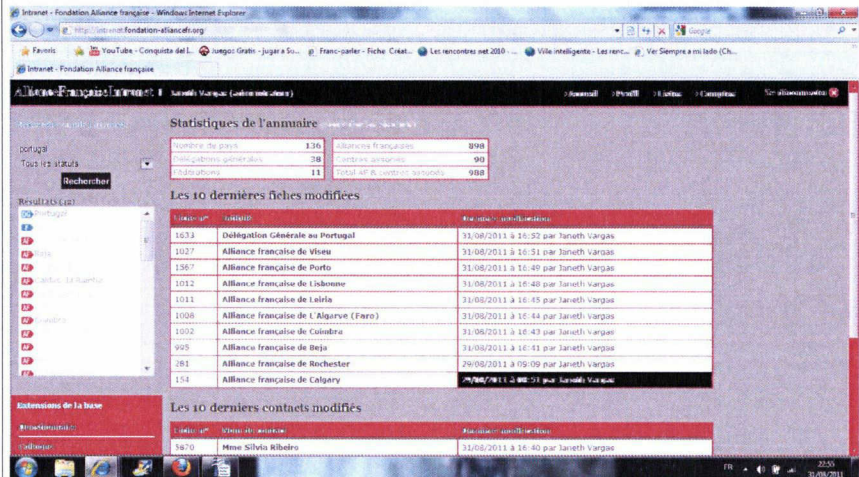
Intranet - Fondation Alliance française - Windows Internet Explorer

http://intranet.fondation-alliancefr.org

Google

Favoris YouTube - Conquista del L... Juegos Gratis - Jugar a Ju... Franc-parler - Fiche Créat... Les rencontres net 2010 - ... Ville intelligente - Les renc... Ver Siempre a mi lado (Ch...

Intranet - Fondation Alliance française

AllianceFrançaiseIntranet Janeth Vargas (administrateur) Accueil Profil Listes Compter Se déconnecter

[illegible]

portugal

Tous les statuts

Rechercher

Résultats (12)

Portugal

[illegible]

Statistiques de l'annuaire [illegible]

| Nombre de pays | 136 |
|---|---|
| Délégations générales | 38 |
| Fédérations | 11 |

| Alliances françaises | 898 |
|---|---|
| Centres associés | 90 |
| Total AF & centres associés | 988 |

Les 10 dernières fiches modifiées

| Fiche n° | Intitulé | Dernière modification |
|---|---|---|
| 1633 | Délégation Générale au Portugal | 31/08/2011 à 16:52 par Janeth Vargas |
| 1027 | Alliance française de Viseu | 31/08/2011 à 16:51 par Janeth Vargas |
| 1367 | Alliance française de Porto | 31/08/2011 à 16:49 par Janeth Vargas |
| 1012 | Alliance française de Lisbonne | 31/08/2011 à 16:48 par Janeth Vargas |
| 1011 | Alliance française de Leiria | 31/08/2011 à 16:45 par Janeth Vargas |
| 1008 | Alliance française de L'Algarve (Faro) | 31/08/2011 à 16:44 par Janeth Vargas |
| 1002 | Alliance française de Coimbra | 31/08/2011 à 16:43 par Janeth Vargas |
| 995 | Alliance française de Beja | 31/08/2011 à 16:41 par Janeth Vargas |
| 281 | Alliance française de Rochester | 29/08/2011 à 09:09 par Janeth Vargas |
| 154 | Alliance française de Calgary | 29/08/2011 à 08:51 par Janeth Vargas |

Les 10 derniers contacts modifiés

| Fiche n° | Nom du contact | Dernière modification |
|---|---|---|
| 5670 | Mme Silvia Ribeiro | 31/08/2011 à 16:40 par Janeth Vargas |

Extensions de la base

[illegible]

Collaborer

FR 22:55 31/08/2011